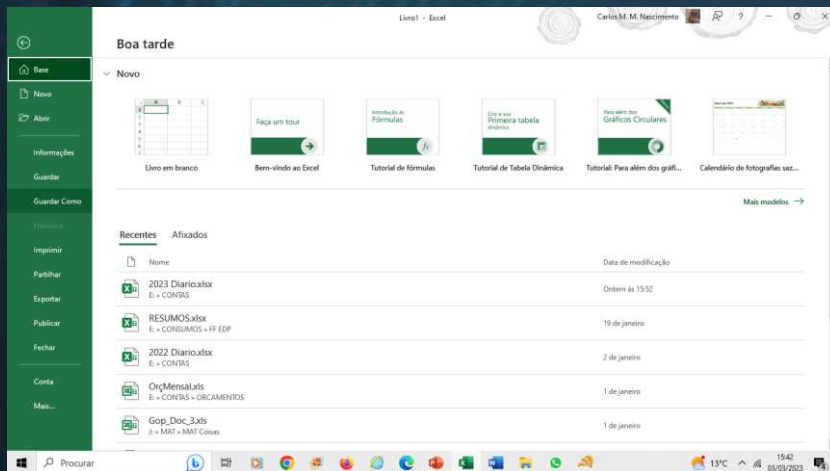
Livro1 - Excel

Carlos M. M. Nascimento

Base

Novo

Abrir

Informações

Guardar

Guardar Como

Histórico

Imprimir

Partilhar

Exportar

Publicar

Fechar

Conta

Mais...

Boa tarde

Novo

Faça um tour

Introdução às Fórmulas

Criar a sua Primeira tabela dinâmica

Para além dos Gráficos Circulares

Livro em branco

Bem-vindo ao Excel

Tutorial de fórmulas

Tutorial de Tabela Dinâmica

Tutorial: Para além dos gráfi...

Calendário de fotografias saz...

Mais modelos →

Recentes Afixados

| | Nome | Data de modificação |
|---|---|---|
| | 2023 Diario.xlsx E: » CONTAS | Ontem às 15:52 |
| | RESUMOS.xlsx E: » CONSUMOS » FF EDP | 19 de janeiro |
| | 2022 Diario.xlsx E: » CONTAS | 2 de janeiro |
| | OrçMensal.xls E: » CONTAS » ORCAMENTOS | 1 de janeiro |
| | Gop_Doc_3.xls J: » MAT » MAT Coisas | 1 de janeiro |

Procurar

13°C

15:42 03/03/2023